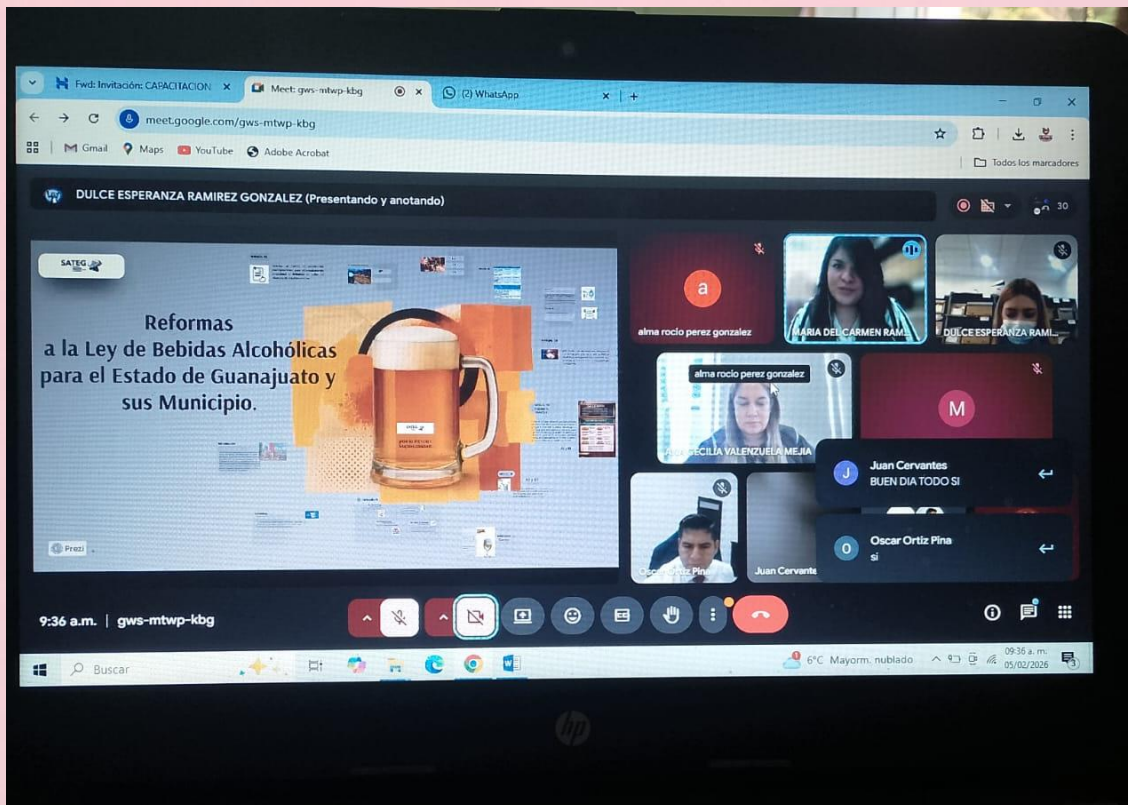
Fwd: Invitación: CAPACITACION ×
Meet: gws-mtwp-kbg ×
(2) WhatsApp ×
meet.google.com/gws-mtwp-kbg
Gmail Maps YouTube Adobe Acrobat
Todos los marcadores

DULCE ESPERANZA RAMIREZ GONZALEZ (Presentando y anotando)
30

SATEG

Reformas a la Ley de Bebidas Alcohólicas para el Estado de Guanajuato y sus Municipio.

Prezi

a
alma rocio perez gonzalez
MARIA DEL CARMEN RAM...
DULCE ESPERANZA RAMI...
alma rocio perez gonzalez
ANA CECILIA VALENZUELA MEJIA
M
Oscar Ortiz Pina
Juan Cervante

J Juan Cervantes
BUEN DIA TODO SI

O Oscar Ortiz Pina
si

9:36 a.m. | gws-mtwp-kbg

Buscar
6°C Mayorm. nublado
09:36 a. m.
05/02/2026

hp